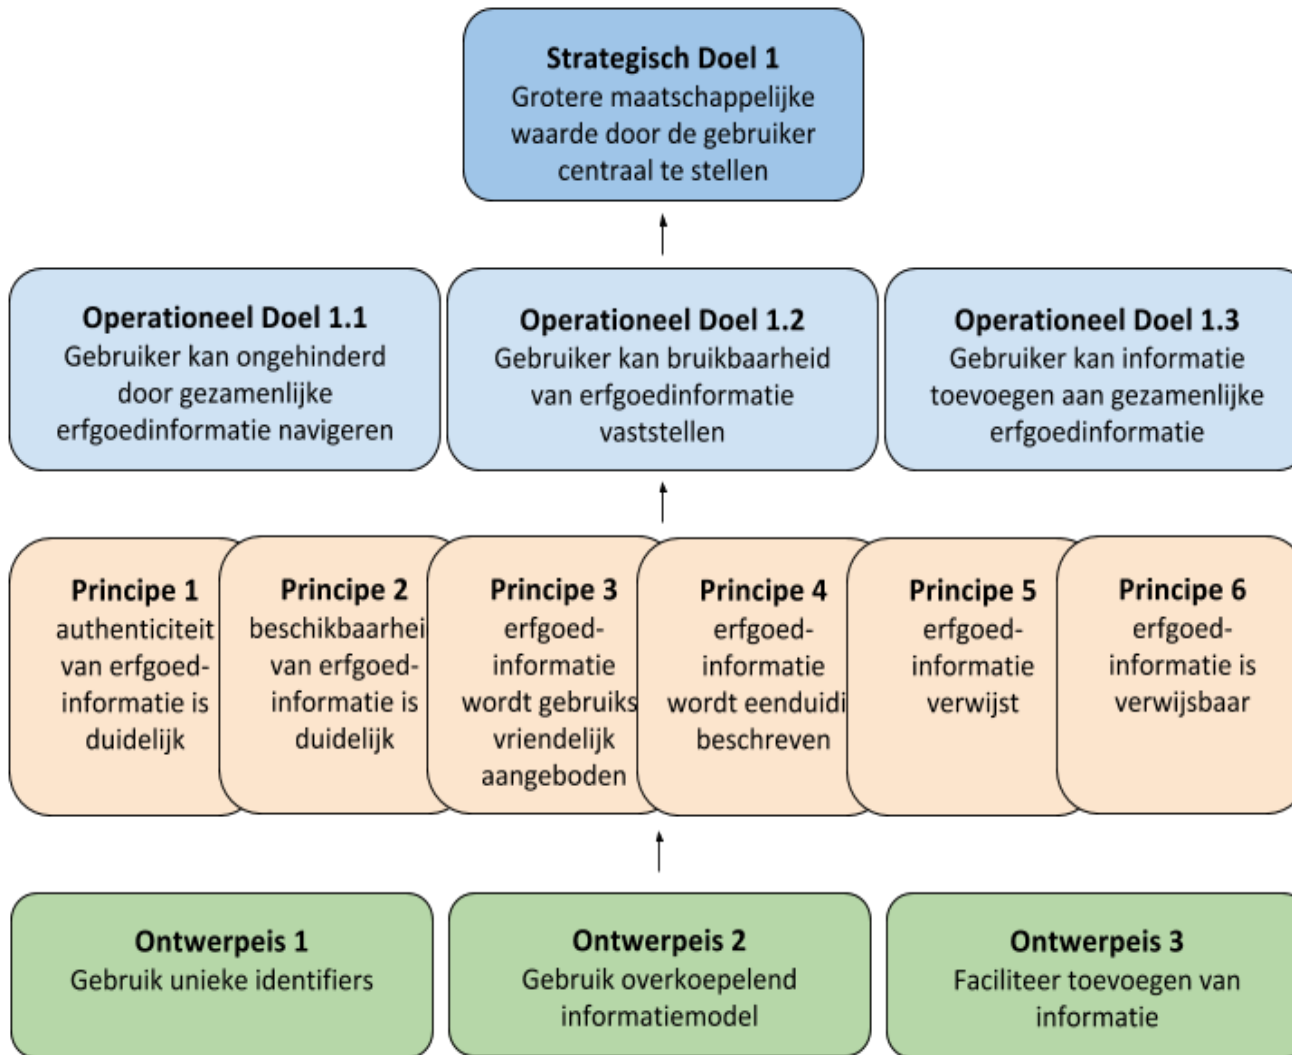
**Strategisch Doel 1**
Grotere maatschappelijke waarde door de gebruiker centraal te stellen

**Operationeel Doel 1.1**
Gebruiker kan ongehinderd door gezamenlijke erfgoedinformatie navigeren

**Operationeel Doel 1.2**
Gebruiker kan bruikbaarheid van erfgoedinformatie vaststellen

**Operationeel Doel 1.3**
Gebruiker kan informatie toevoegen aan gezamenlijke erfgoedinformatie

**Principe 1**
authenticiteit van erfgoed-informatie is duidelijk

**Principe 2**
beschikbaarhei van erfgoed-informatie is duidelijk

**Principe 3**
erfgoed-informatie wordt gebruiks vriendelijk aangeboden

**Principe 4**
erfgoed-informatie wordt eenduidi beschreven

**Principe 5**
erfgoed-informatie verwijst

**Principe 6**
erfgoed-informatie is verwijsbaar

**Ontwerpeis 1**
Gebruik unieke identifiers

**Ontwerpeis 2**
Gebruik overkoepelend informatiemodel

**Ontwerpeis 3**
Faciliteer toevoegen van informatie